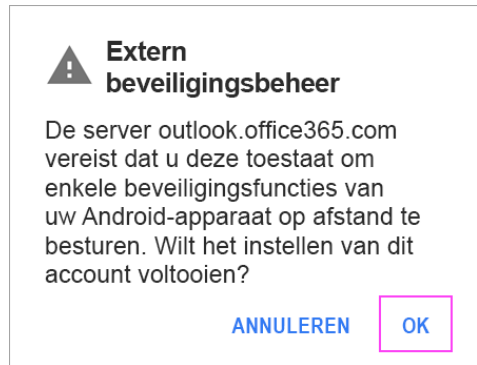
Extern beveiligingsbeheer

De server outlook.office365.com vereist dat u deze toestaat om enkele beveiligingsfuncties van uw Android-apparaat op afstand te besturen. Wilt het instellen van dit account voltooien?

ANNULEREN OK